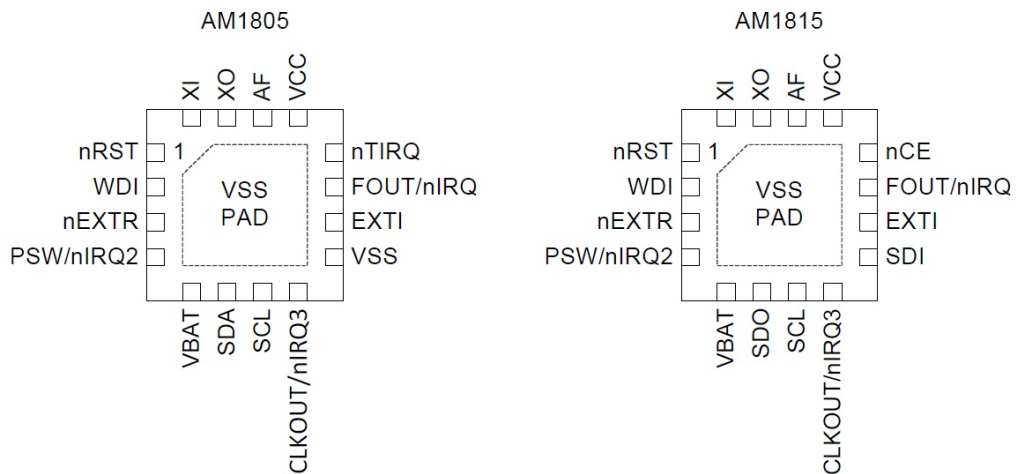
AM1805

XI XO AF VCC

nRST 1
WDI
nEXTR
PSW/nIRQ2

VSS
PAD

nTIRQ
FOUT/nIRQ
EXTI
VSS

VBAT SDA SCL CLKOUT/nIRQ3

AM1815

XI XO AF VCC

nRST 1
WDI
nEXTR
PSW/nIRQ2

VSS
PAD

nCE
FOUT/nIRQ
EXTI
SDI

VBAT SDO SCL CLKOUT/nIRQ3